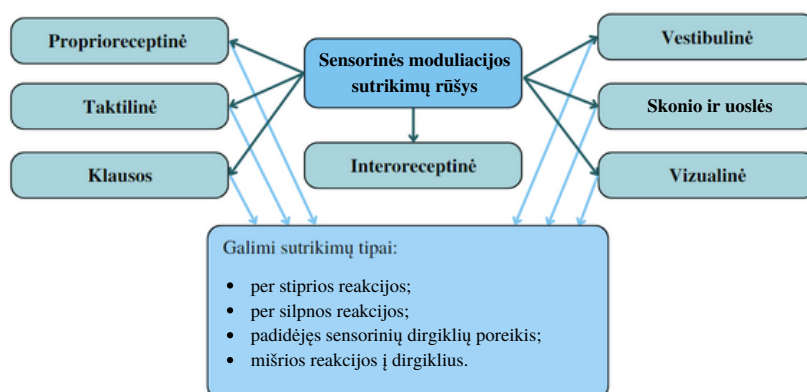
Proprioreceptinė

Taktilinė

Klausos

Sensorinės moduliacijos sutrikimų rūšys

Interoreceptinė

Vestibulinė

Skonio ir uoslės

Vizualinė

Galimi sutrikimų tipai:

- per stiprios reakcijos;
- per silpnos reakcijos;
- padidėjęs sensorinių dirgiklių poreikis;
- mišrios reakcijos į dirgiklius.